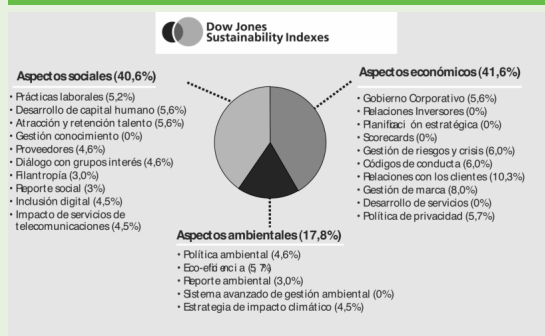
Dow Jones
Sustainability Indexes

Aspectos sociales (40,6%)

• Prácticas laborales (5,2%)
• Desarrollo de capital humano (5,6%)
• Atracción y retención talento (5,6%)
• Gestión conocimiento (0%)
• Proveedores (4,6%)
• Diálogo con grupos interés (4,6%)
• Filantropía (3,0%)
• Reporte social (3%)
• Inclusión digital (4,5%)
• Impacto de servicios de telecomunicaciones (4,5%)

Aspectos económicos (41,6%)

• Gobierno Corporativo (5,6%)
• Relaciones Inversores (0%)
• Planificación estratégica (0%)
• Scorecards (0%)
• Gestión de riesgos y crisis (6,0%)
• Códigos de conducta (6,0%)
• Relaciones con los clientes (10,3%)
• Gestión de marca (8,0%)
• Desarrollo de servicios (0%)
• Política de privacidad (5,7%)

Aspectos ambientales (17,8%)

• Política ambiental (4,6%)
• Eco-eficiencia (5,7%)
• Reporte ambiental (3,0%)
• Sistema avanzado de gestión ambiental (0%)
• Estrategia de impacto climático (4,5%)